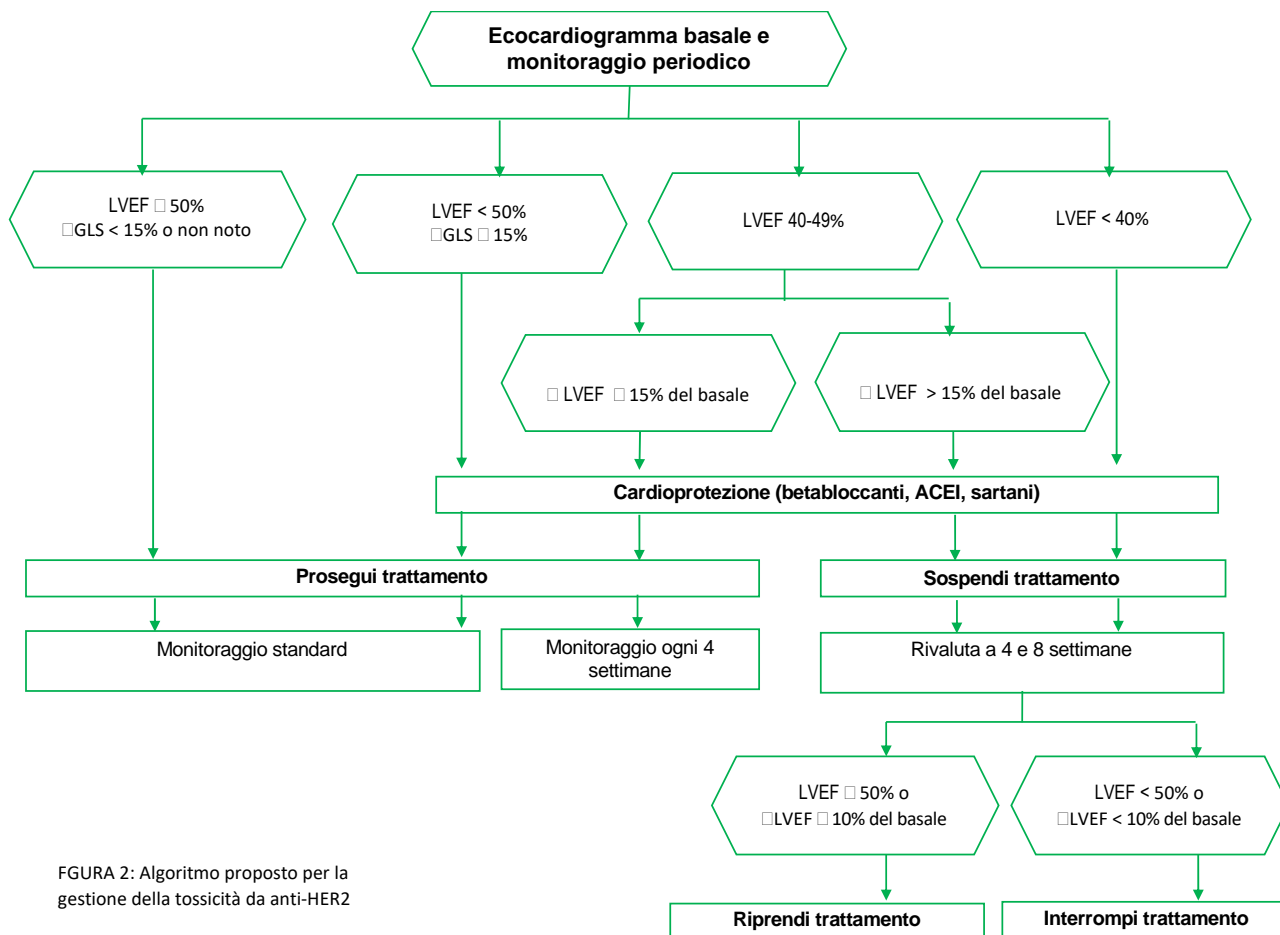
Ecocardiogramma basale e monitoraggio periodico

LVEF □ 50%
□GLS < 15% o non noto

LVEF < 50%
□GLS □ 15%

LVEF 40-49%

LVEF < 40%

□ LVEF □ 15% del basale

□ LVEF > 15% del basale

Cardioprotezione (betabloccanti, ACEI, sartani)

Prosegui trattamento

Sospendi trattamento

Monitoraggio standard

Monitoraggio ogni 4 settimane

Rivaluta a 4 e 8 settimane

LVEF □ 50% o
□LVEF □ 10% del basale

LVEF < 50% o
□LVEF < 10% del basale

FGURA 2: Algoritmo proposto per la gestione della tossicità da anti-HER2

Riprendi trattamento

Interrompi trattamento